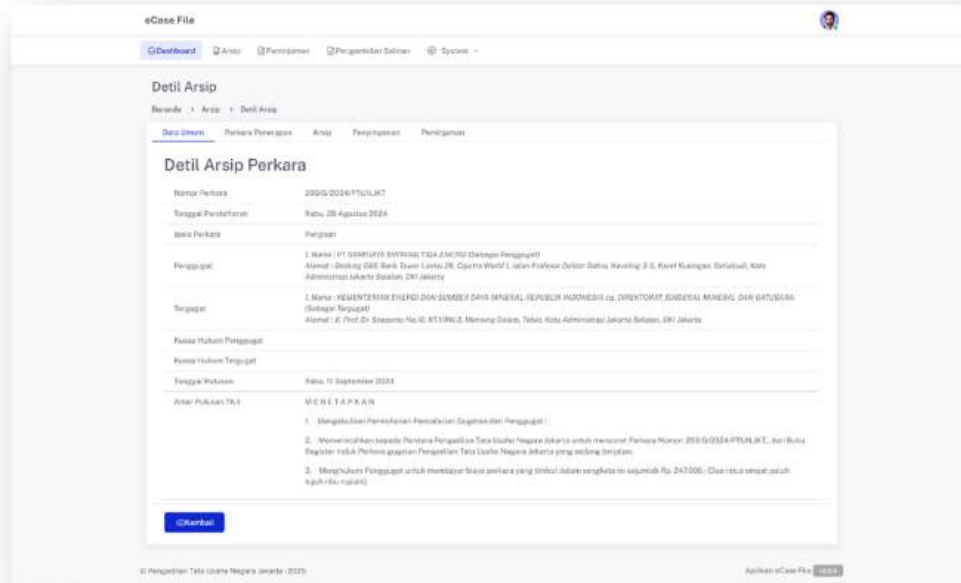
eCase File

Dashboard Arsip Peminjaman Pengambilan Salinan System

Detil Arsip

Beranda › Arsip › Detil Arsip

Data Umum Perkara Penetapan Arsip Penyimpanan Peminjaman

Detil Arsip Perkara

| | |
|---|---|
| Nomor Perkara | 293/G/2024/PTUN.JKT |
| Tanggal Pendaftaran | Rabu, 28 Agustus 2024 |
| Jenis Perkara | Perizinan |
| Penggugat | 1. Nama : PT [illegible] (Sebagai Penggugat) Alamat : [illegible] |
| Tergugat | 1. Nama : KEMENTERIAN ENERGI DAN SUMBER DAYA MINERAL REPUBLIK INDONESIA cq. DIREKTORAT JENDERAL MINERAL DAN BATUBARA (Sebagai Tergugat) Alamat : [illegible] |
| Kuasa Hukum Penggugat | |
| Kuasa Hukum Tergugat | |
| Tanggal Putusan | Rabu, 11 September 2024 |
| Amar Putusan Tk.I | MENETAPKAN 1. Mengabulkan Permohonan Pencabutan Gugatan dari Penggugat ; 2. Memerintahkan kepada Panitera Pengadilan Tata Usaha Negara Jakarta untuk mencoret Perkara Nomor: 293/G/2024/PTUN.JKT., dari Buku Register Induk Perkara gugatan Pengadilan Tata Usaha Negara Jakarta yang sedang berjalan; 3. Menghukum Penggugat untuk membayar biaya perkara yang timbul dalam sengketa ini sejumlah Rp. 247.000,- (Dua ratus empat puluh tujuh ribu rupiah); |

Kembali

© Pengadilan Tata Usaha Negara Jakarta 2025

Aplikasi eCase File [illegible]